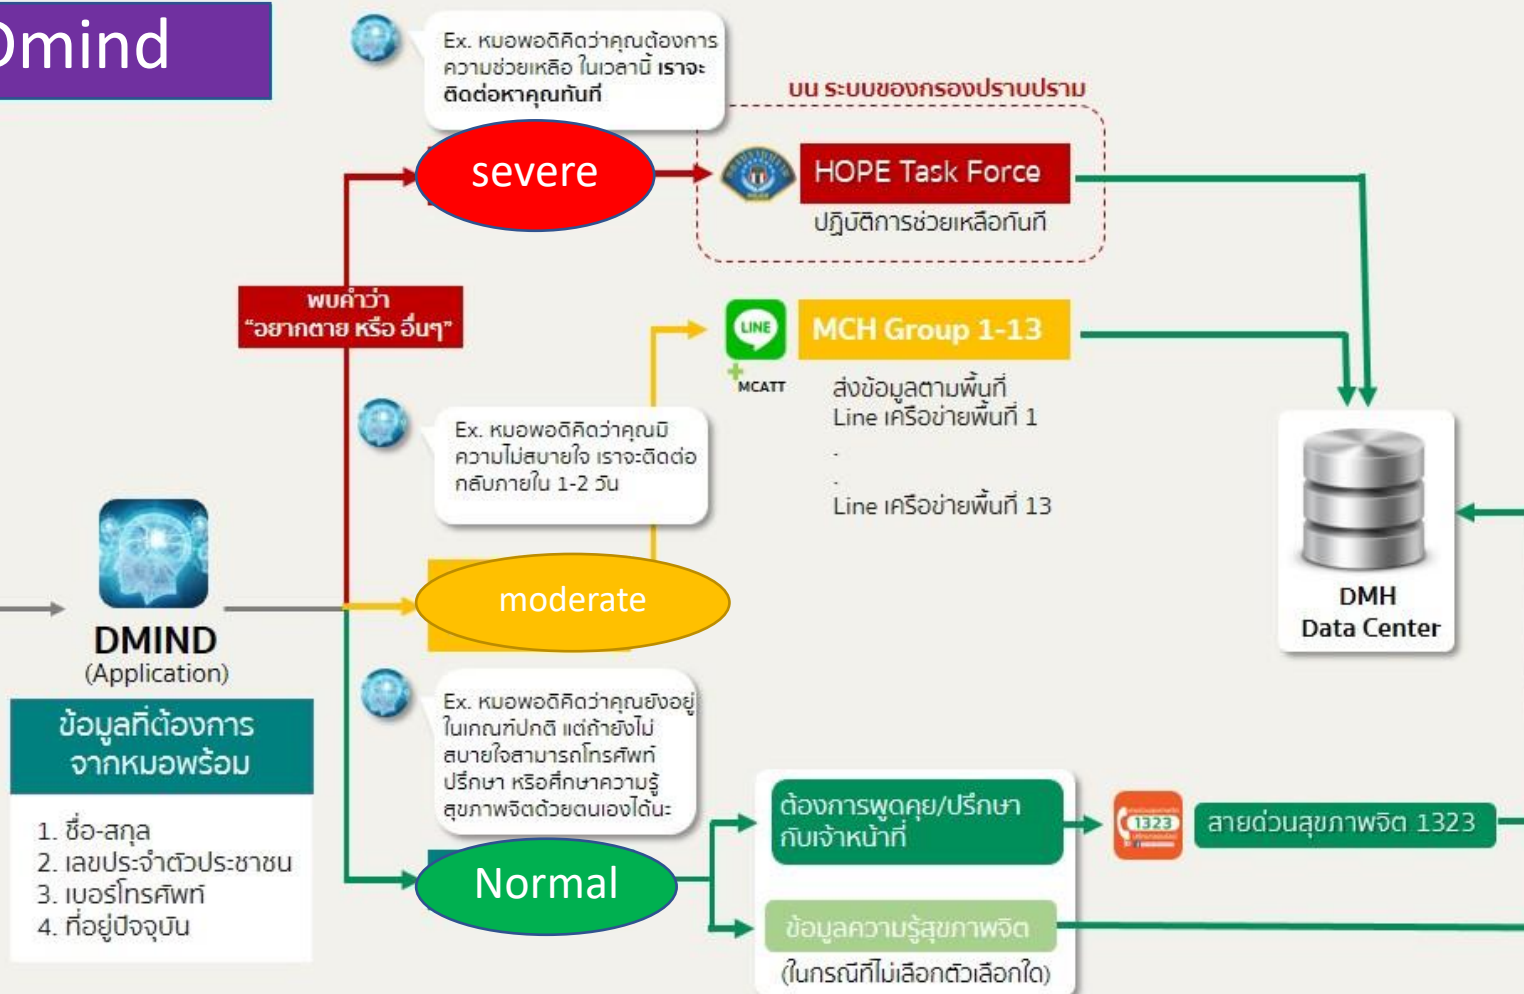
Dmind

Ex. หมอพอดีคิดว่าคุณต้องการความช่วยเหลือ ในเวลานี้ เราจะติดต่อหาคุณทันที

บน ระบบของกองปราบปราม

severe

HOPE Task Force

ปฏิบัติการช่วยเหลือทันที

พบคำว่า "อยากตาย หรือ อื่นๆ"

LINE

MCH Group 1-13

MCATT

ส่งข้อมูลตามพื้นที่
Line เครือข่ายพื้นที่ 1
.
.
Line เครือข่ายพื้นที่ 13

Ex. หมอพอดีคิดว่าคุณมีความไม่สบายใจ เราจะติดต่อกลับภายใน 1-2 วัน

DMH
Data Center

DMIND
(Application)

moderate

ข้อมูลที่ต้องการจากหมอพร้อม

1. ชื่อ-สกุล
2. เลขประจำตัวประชาชน
3. เบอร์โทรศัพท์
4. ที่อยู่ปัจจุบัน

Ex. หมอพอดีคิดว่าคุณยังอยู่ในเกณฑ์ปกติ แต่ถ้ายังไม่สบายใจสามารถโทรศัพท์ปรึกษา หรือศึกษาความรู้สุขภาพจิตด้วยตนเองได้นะ

Normal

ต้องการพูดคุย/ปรึกษากับเจ้าหน้าที่

1323

สายด่วนสุขภาพจิต 1323

ข้อมูลความรู้สุขภาพจิต

(ในกรณีที่ไม่เลือกตัวเลือกใด)